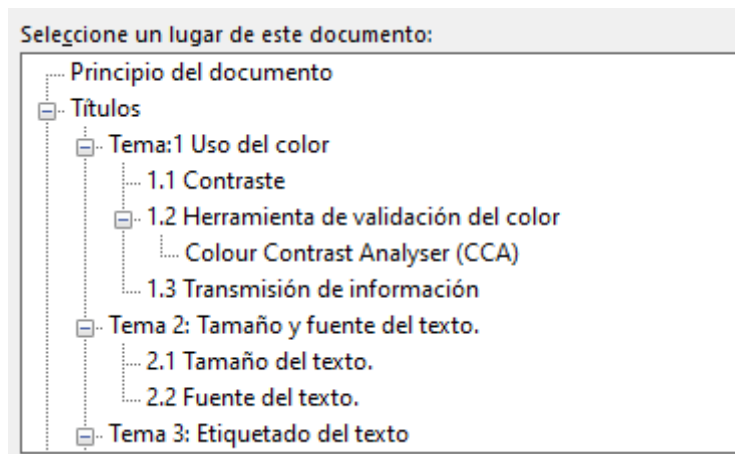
Seleccione un lugar de este documento:

Principio del documento
Títulos
Tema:1 Uso del color
1.1 Contraste
1.2 Herramienta de validación del color
Colour Contrast Analyser (CCA)
1.3 Transmisión de información
Tema 2: Tamaño y fuente del texto.
2.1 Tamaño del texto.
2.2 Fuente del texto.
Tema 3: Etiquetado del texto